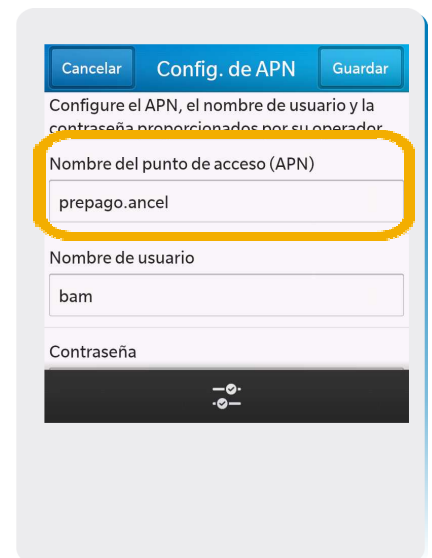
Cancelar

Config. de APN

Guardar

Configure el APN, el nombre de usuario y la contraseña proporcionados por su operador

Nombre del punto de acceso (APN)

prepago.ancel

Nombre de usuario

bam

Contraseña